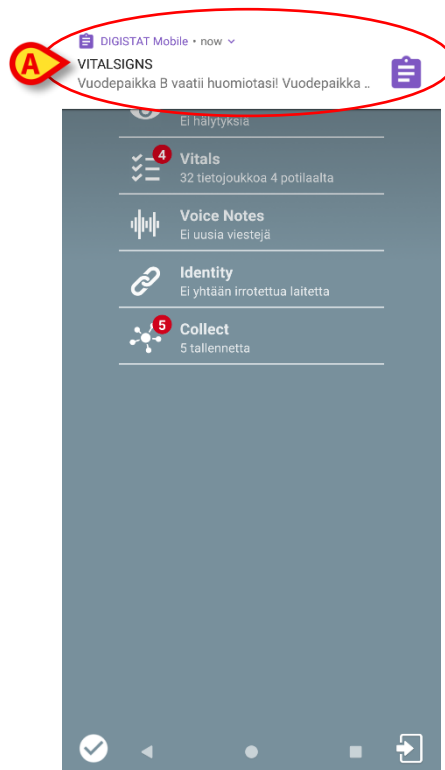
A

DIGISTAT Mobile • now

VITALSIGNS

Vuodepaikka B vaatii huomiotasi! Vuodepaikka ..

Ei hälytyksiä

4

Vitals

32 tietojoukkoa 4 potilaalta

Voice Notes

Ei uusia viestejä

Identity

Ei yhtään irrotettua laitetta

5

Collect

5 tallennetta